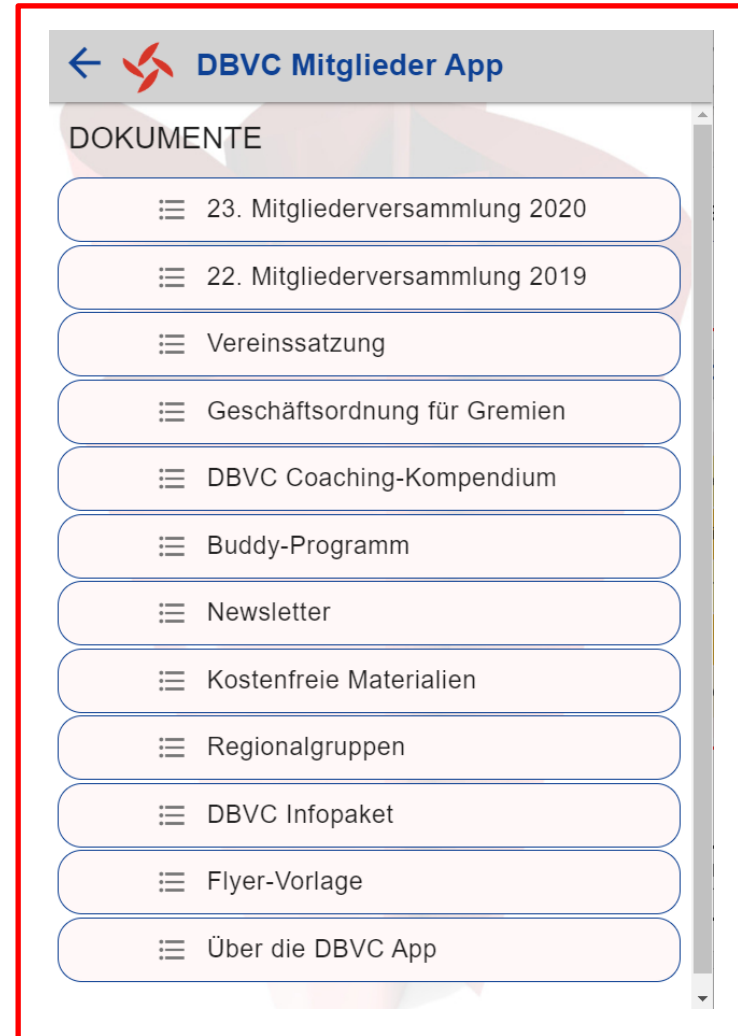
DBVC Mitglieder App

DOKUMENTE

23. Mitgliederversammlung 2020

22. Mitgliederversammlung 2019

Vereinssatzung

Geschäftsordnung für Gremien

DBVC Coaching-Kompendium

Buddy-Programm

Newsletter

Kostenfreie Materialien

Regionalgruppen

DBVC Infopaket

Flyer-Vorlage

Über die DBVC App